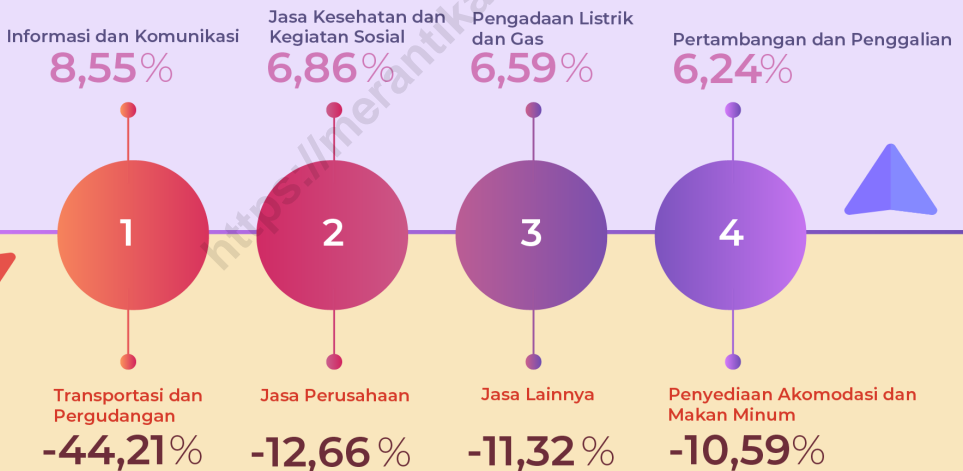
Informasi dan Komunikasi
8,55%

Jasa Kesehatan dan Kegiatan Sosial
6,86%

Pengadaan Listrik dan Gas
6,59%

Pertambangan dan Penggalian
6,24%

https://merantika

1

2

3

4

Transportasi dan Pergudangan
-44,21%

Jasa Perusahaan
-12,66%

Jasa Lainnya
-11,32%

Penyediaan Akomodasi dan Makan Minum
-10,59%